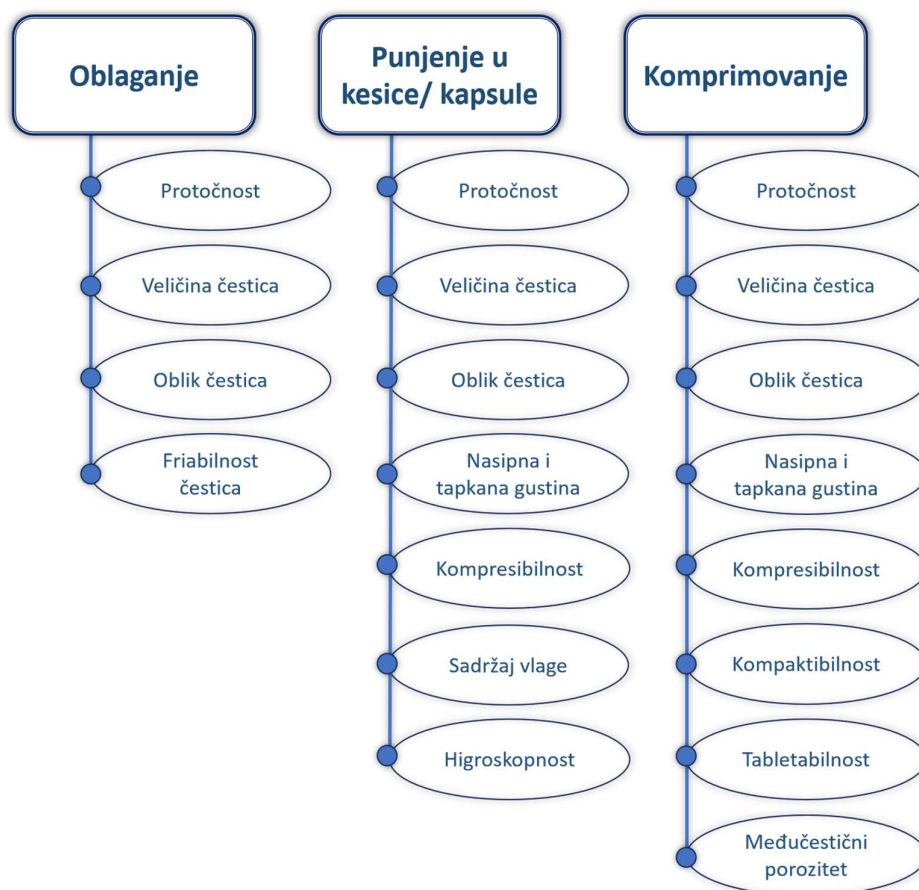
Oblaganje

Protočnost

Veličina čestica

Oblik čestica

Friabilnost čestica

Punjenje u kesice/ kapsule

Protočnost

Veličina čestica

Oblik čestica

Nasipna i tapkana gustina

Kompresibilnost

Sadržaj vlage

Higroskopnost

Komprimovanje

Protočnost

Veličina čestica

Oblik čestica

Nasipna i tapkana gustina

Kompresibilnost

Kompaktibilnost

Tabletabilnost

Međučestični porozitet